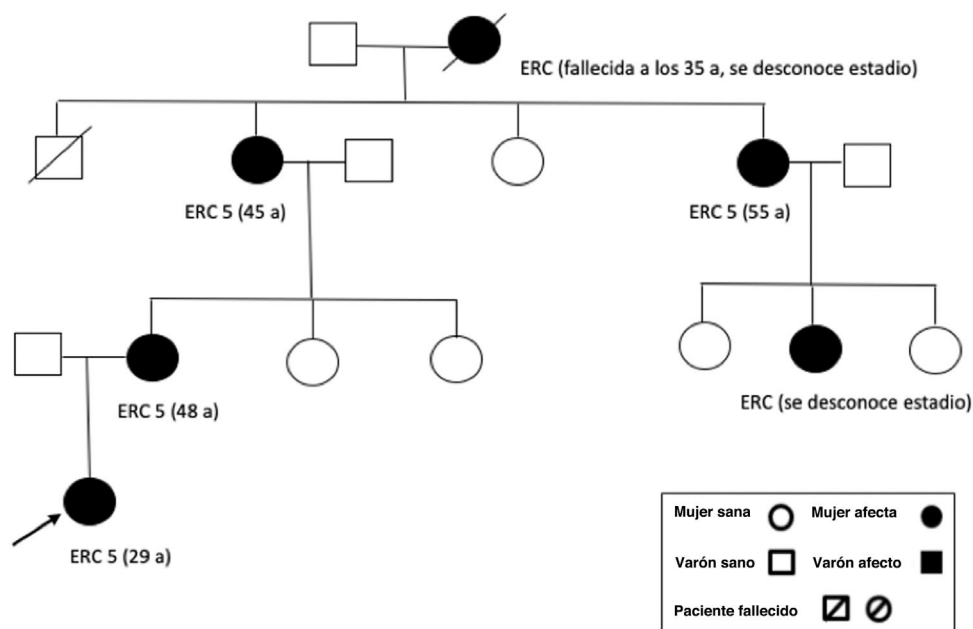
ERC (fallecida a los 35 a, se desconoce estadio)

ERC 5 (45 a)

ERC 5 (55 a)

ERC 5 (48 a)

ERC (se desconoce estadio)

ERC 5 (29 a)

Mujer sana
Mujer afecta
Varón sano
Varón afecto
Paciente fallecido